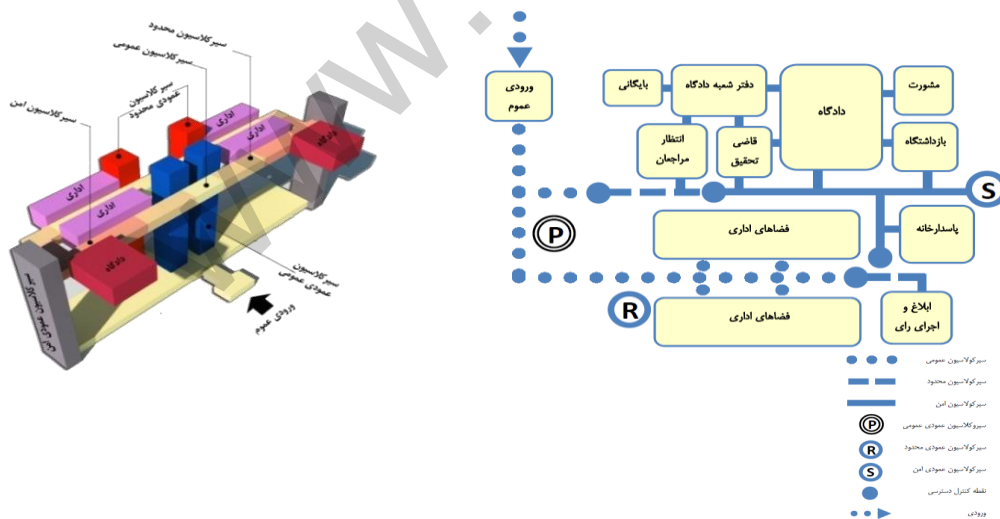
سیرکلاسیون محدود
سیرکلاسیون عمومی
سیر کلاسیون عمودی محدود
سیرکلاسیون امن
اداری
اداری
اداری
اداری
دادگاه
دادگاه
سیرکلاسیون عمودی عمومی
ورودی عموم
سیرکلاسیون عمودی امن

ورودی عموم
بایگانی
دفتر شعبه دادگاه
دادگاه
مشورت
انتظار مراجعان
قاضی تحقیق
بازداشتگاه
S
P
فضاهای اداری
پاسدارخانه
R
فضاهای اداری
ابلاغ و اجرای رای
سیرکولاسیون عمومی
سیرکولاسیون محدود
سیرکولاسیون امن
P
سیروکولاسیون عمودی عمومی
R
سیرکولاسیون عمودی محدود
S
سیرکولاسیون عمودی امن
نقطه کنترل دسترسی
ورودی